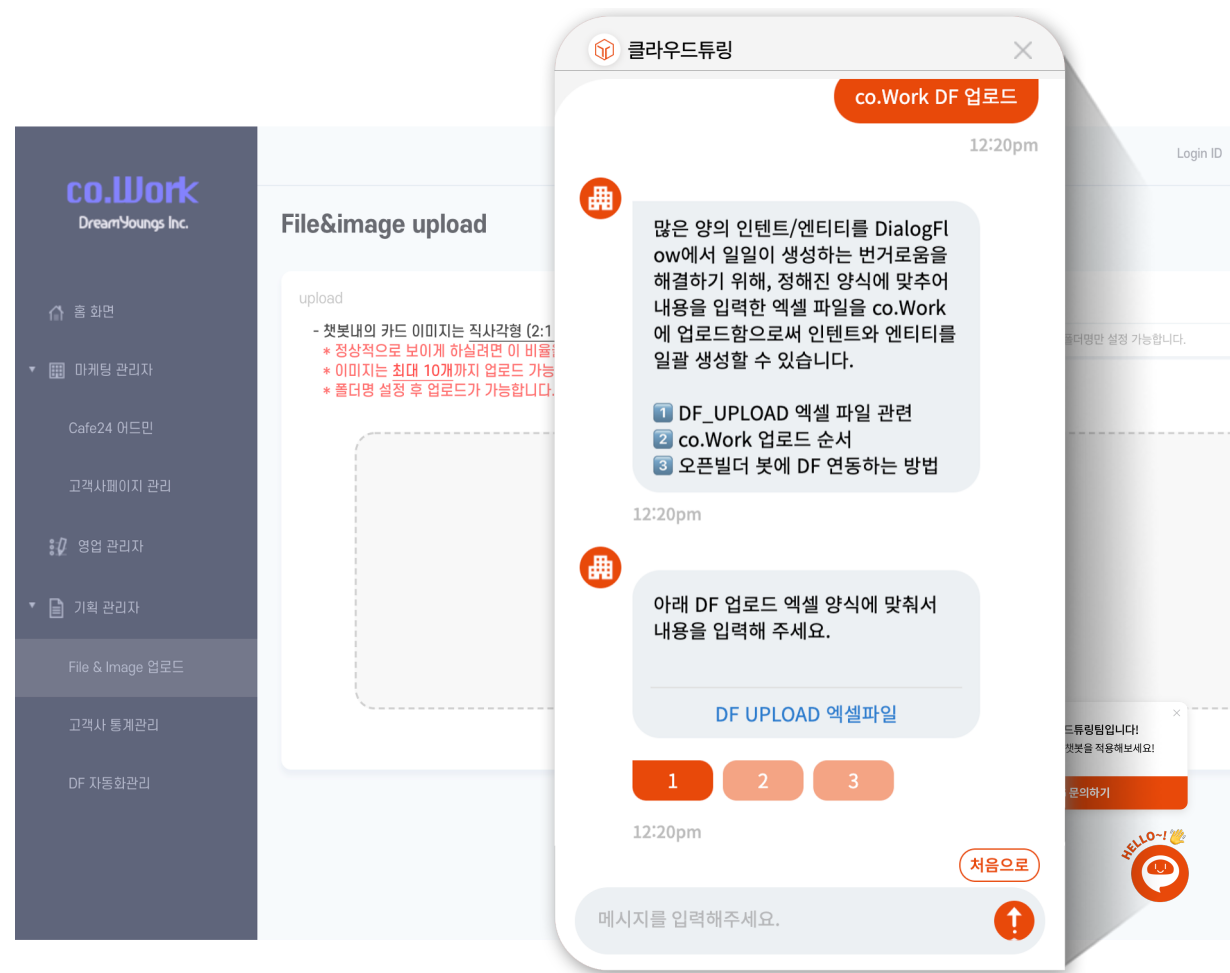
co.Work
DreamYoungs Inc.

홈 화면
마케팅 관리자
Cafe24 어드민
고객사페이지 관리
영업 관리자
기획 관리자
File & Image 업로드
고객사 통계관리
DF 자동화관리

Login ID

File&image upload

upload

- 챗봇내의 카드 이미지는 직사각형 (2:1
* 정상적으로 보이게 하실려면 이 비율
* 이미지는 최대 10개까지 업로드 가능
* 폴더명 설정 후 업로드가 가능합니다.

폴더명만 설정 가능합니다.

클라우드튜링

co.Work DF 업로드

12:20pm

많은 양의 인텐트/엔티티를 DialogFlow에서 일일이 생성하는 번거로움을 해결하기 위해, 정해진 양식에 맞추어 내용을 입력한 엑셀 파일을 co.Work에 업로드함으로써 인텐트와 엔티티를 일괄 생성할 수 있습니다.

1️⃣ DF_UPLOAD 엑셀 파일 관련
2️⃣ co.Work 업로드 순서
3️⃣ 오픈빌더 봇에 DF 연동하는 방법

12:20pm

아래 DF 업로드 엑셀 양식에 맞춰서 내용을 입력해 주세요.

DF UPLOAD 엑셀파일

1
2
3

12:20pm

처음으로

메시지를 입력해주세요.

드튜링팀입니다!
챗봇을 적용해보세요!
문의하기

HELLO~!